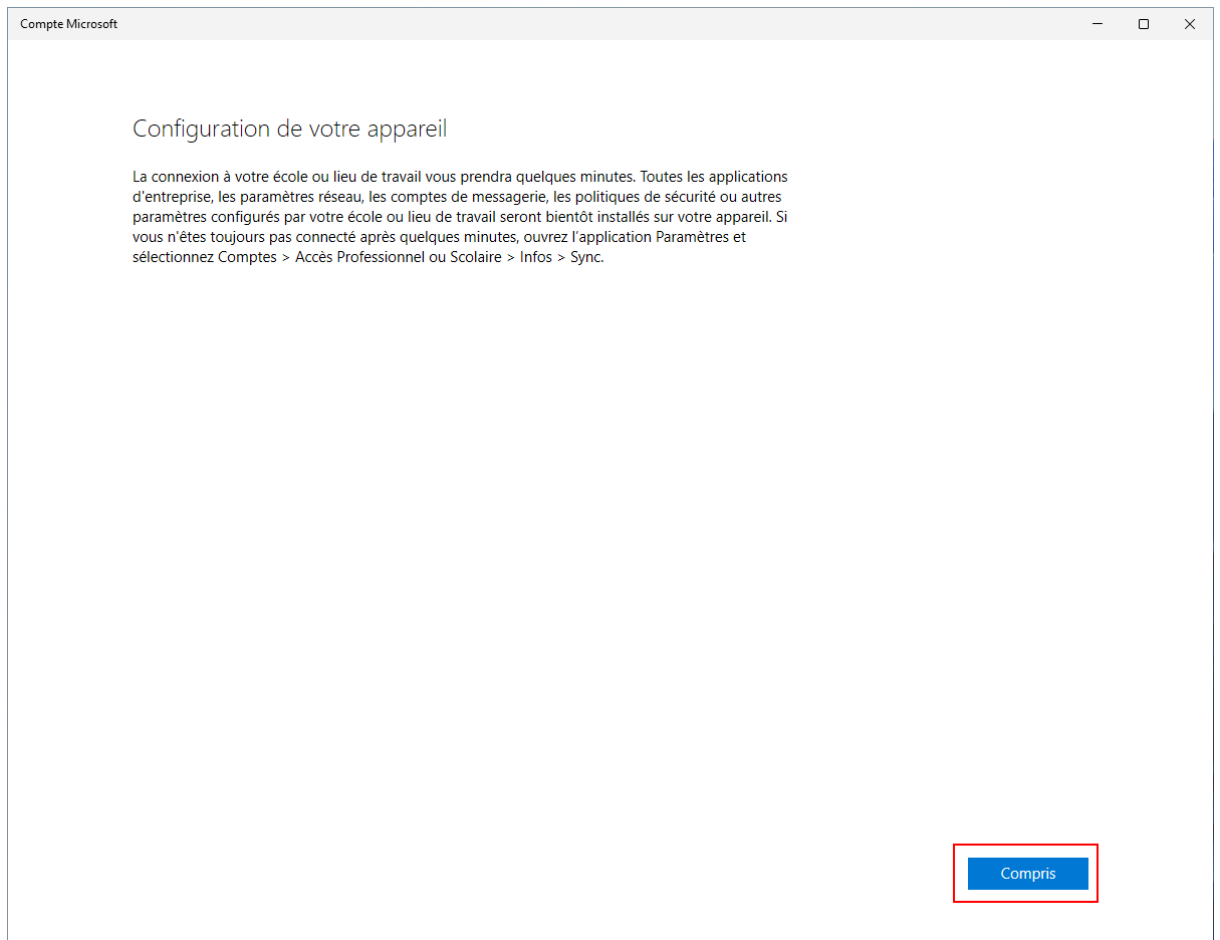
Compte Microsoft

Configuration de votre appareil

La connexion à votre école ou lieu de travail vous prendra quelques minutes. Toutes les applications d'entreprise, les paramètres réseau, les comptes de messagerie, les politiques de sécurité ou autres paramètres configurés par votre école ou lieu de travail seront bientôt installés sur votre appareil. Si vous n'êtes toujours pas connecté après quelques minutes, ouvrez l'application Paramètres et sélectionnez Comptes > Accès Professionnel ou Scolaire > Infos > Sync.

Compris